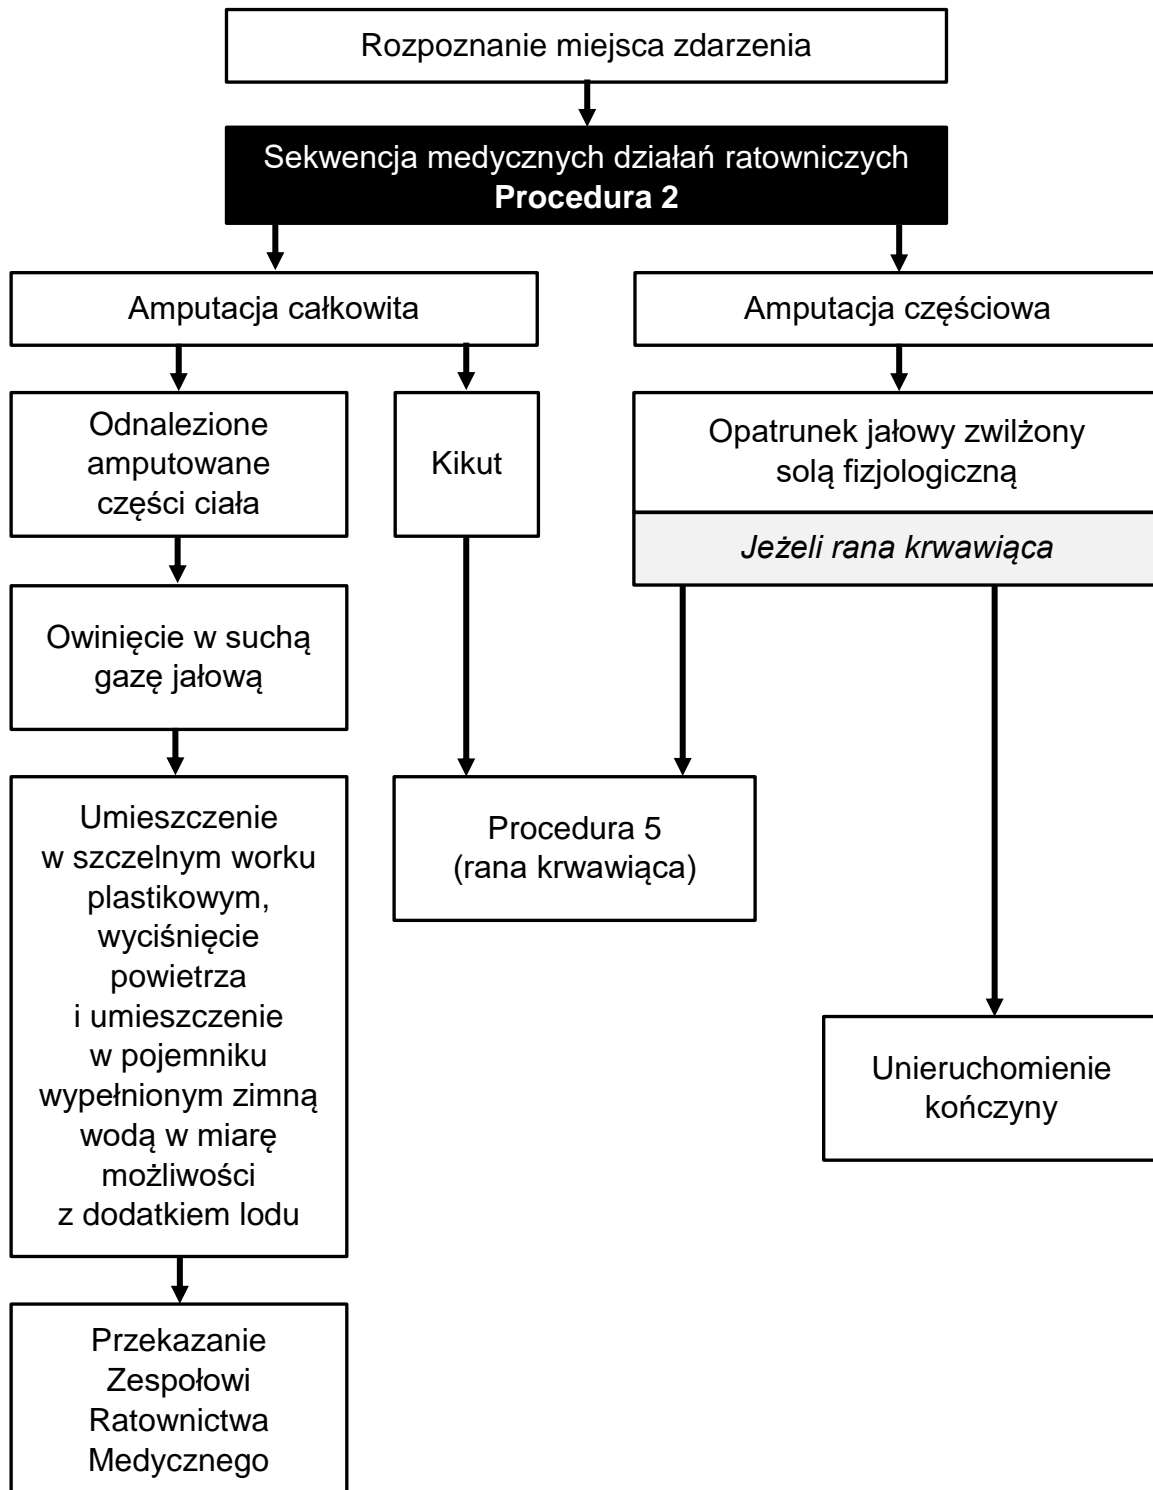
Rozpoznanie miejsca zdarzenia

Sekwencja medycznych działań ratowniczych
**Procedura 2**

Amputacja całkowita

Amputacja częściowa

Odnalezione amputowane części ciała

Kikut

Opatrunek jałowy zwilżony solą fizjologiczną

*Jeżeli rana krwawiąca*

Owinięcie w suchą gazę jałową

Umieszczenie w szczelnym worku plastikowym, wyciśnięcie powietrza i umieszczenie w pojemniku wypełnionym zimną wodą w miarę możliwości z dodatkiem lodu

Procedura 5
(rana krwawiąca)

Unieruchomienie kończyny

Przekazanie Zespołowi Ratownictwa Medycznego